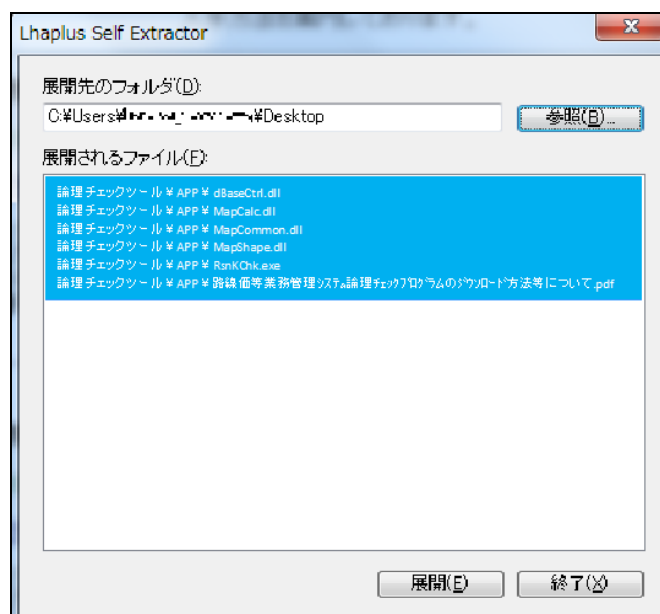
Lhaplus Self Extractor

展開先のフォルダ(D):

C:¥Users¥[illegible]¥Desktop

参照(B)...

展開されるファイル(F):

論理チェックツール¥APP¥dBaseCtrl.dll
論理チェックツール¥APP¥MapCalc.dll
論理チェックツール¥APP¥MapCommon.dll
論理チェックツール¥APP¥MapShape.dll
論理チェックツール¥APP¥RsnKChk.exe
論理チェックツール¥APP¥路線価等業務管理ｼｽﾃﾑ論理ﾁｪｯｸﾌﾟﾛｸﾞﾗﾑのﾀﾞｳﾝﾛｰﾄﾞ方法等について.pdf

展開(E)

終了(X)